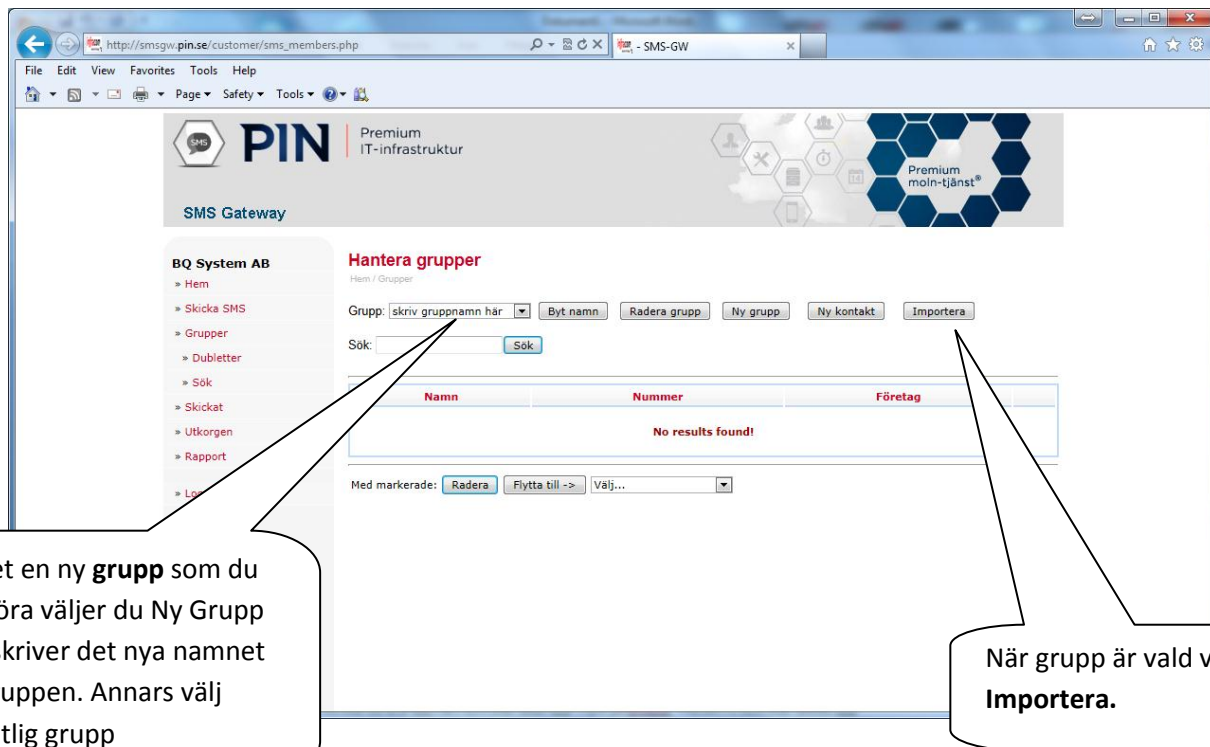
http://smsgw.pin.se/customer/sms_members.php
- SMS-GW
File Edit View Favorites Tools Help
Page ▾ Safety ▾ Tools ▾

SMS PIN Premium IT-infrastruktur
Premium moln-tjänst®
SMS Gateway

BQ System AB
» Hem
» Skicka SMS
» Grupper
» Dubletter
» Sök
» Skickat
» Utkorgen
» Rapport
» Lo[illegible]

Hantera grupper
Hem / Grupper

Grupp: skriv gruppnamn här | Byt namn | Radera grupp | Ny grupp | Ny kontakt | Importera

Sök: | Sök

| Namn | Nummer | Företag |
|---|---|---|
| No results found! | | |

Med markerade: Radera | Flytta till -> | Välj...

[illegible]et en ny **grupp** som du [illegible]öra väljer du Ny Grupp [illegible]skriver det nya namnet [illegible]uppen. Annars välj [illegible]tlig grupp

När grupp är vald v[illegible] **Importera.**